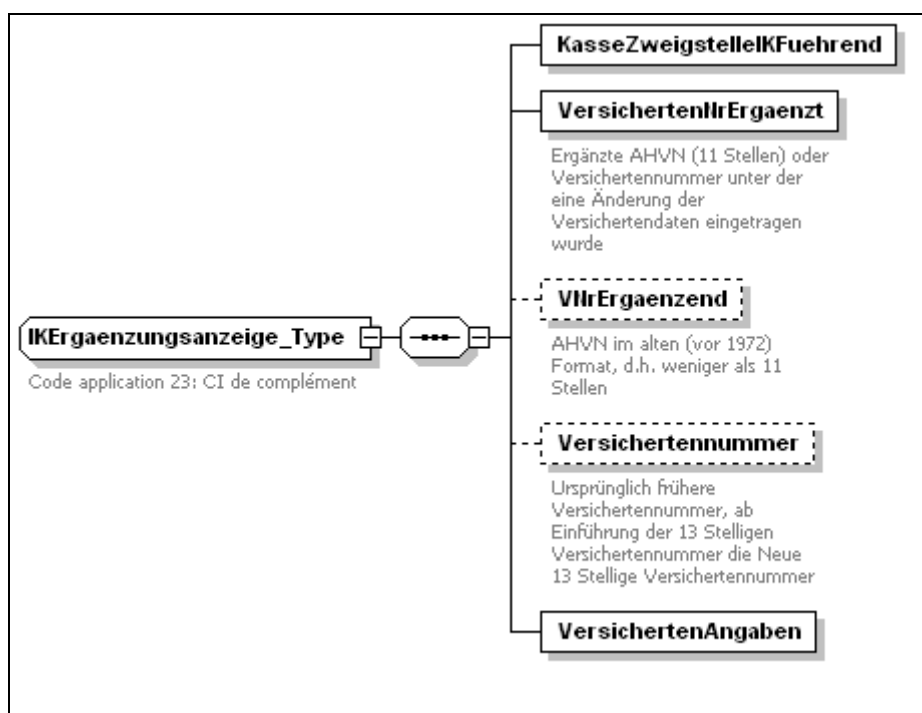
IKErgaenzungsanzeige_Type

Code application 23: CI de complément

KasseZweigstelleIKFuehrend

VersichertenNrErgaenzt

Ergänzte AHVN (11 Stellen) oder Versichertennummer unter der eine Änderung der Versichertendaten eingetragen wurde

VNrErgaenzend

AHVN im alten (vor 1972) Format, d.h. weniger als 11 Stellen

Versichertennummer

Ursprünglich frühere Versichertennummer, ab Einführung der 13 Stelligen Versichertennummer die Neue 13 Stellige Versichertennummer

VersichertenAngaben